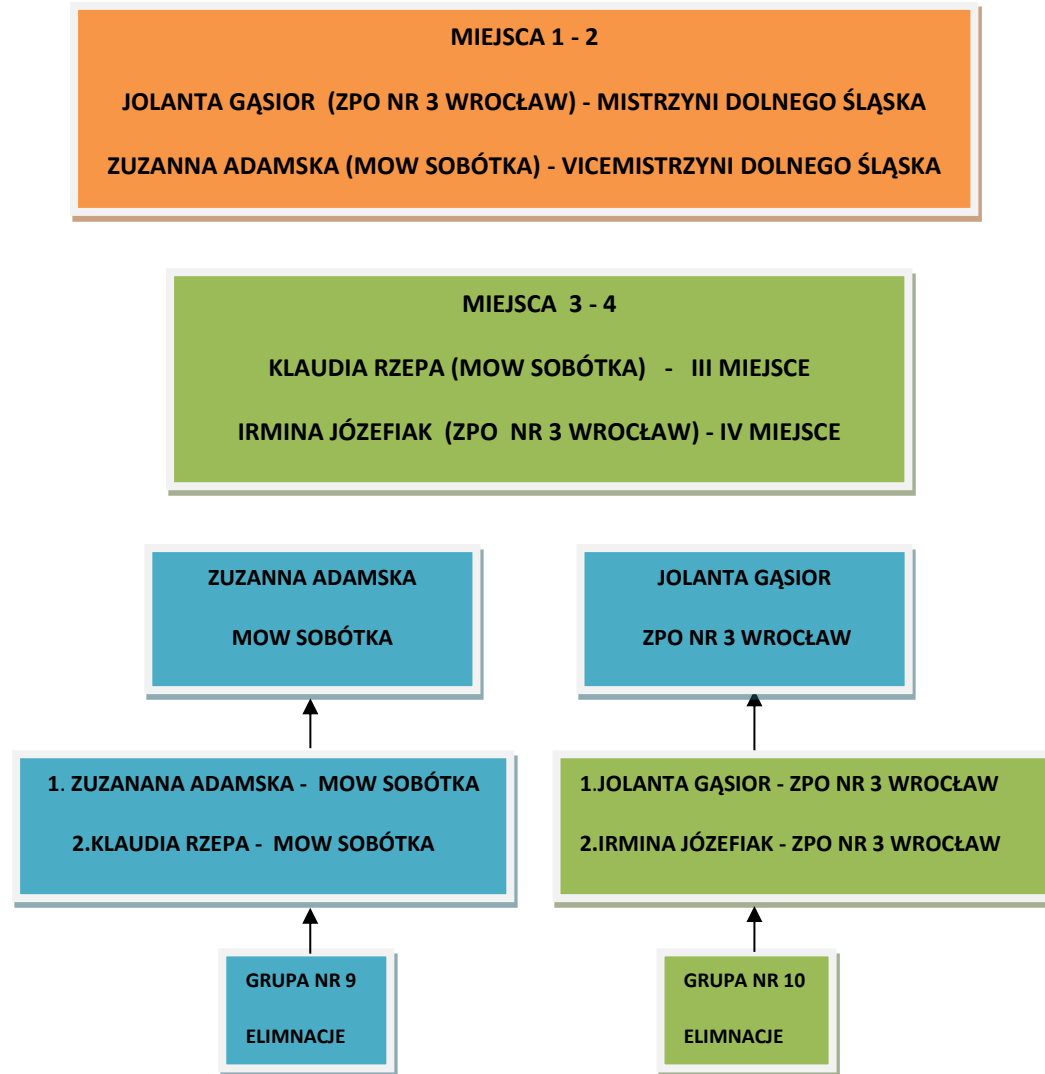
MIEJSCA 1 - 2

JOLANTA GĄSIOR (ZPO NR 3 WROCŁAW) - MISTRZYNI DOLNEGO ŚLĄSKA

ZUZANNA ADAMSKA (MOW SOBÓTKA) - VICEMISTRZYNI DOLNEGO ŚLĄSKA

MIEJSCA 3 - 4

KLAUDIA RZEPA (MOW SOBÓTKA) - III MIEJSCE

IRMINA JÓZEFIAK (ZPO NR 3 WROCŁAW) - IV MIEJSCE

ZUZANNA ADAMSKA

MOW SOBÓTKA

JOLANTA GĄSIOR

ZPO NR 3 WROCŁAW

1. ZUZANANA ADAMSKA - MOW SOBÓTKA

2.KLAUDIA RZEPA - MOW SOBÓTKA

1.JOLANTA GĄSIOR - ZPO NR 3 WROCŁAW

2.IRMINA JÓZEFIAK - ZPO NR 3 WROCŁAW

GRUPA NR 9

ELIMNACJE

GRUPA NR 10

ELIMNACJE